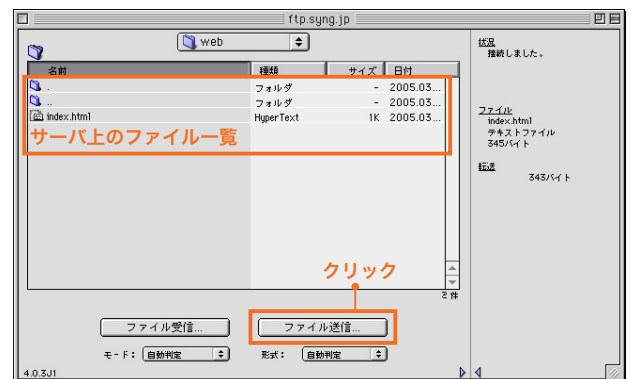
ftp.syng.jp

web

| 名前 | 種類 | サイズ | 日付 |
|---|---|---|---|
| . | フォルダ | - | 2005.03... |
| .. | フォルダ | - | 2005.03... |
| index.html | HyperText | 1K | 2005.03... |

サーバ上のファイル一覧

2 件

クリック

ファイル受信...

ファイル送信...

モード: 自動判定

形式: 自動判定

4.0.3J1

状況
接続しました。

ファイル
index.html
テキストファイル
345バイト

転送
343バイト